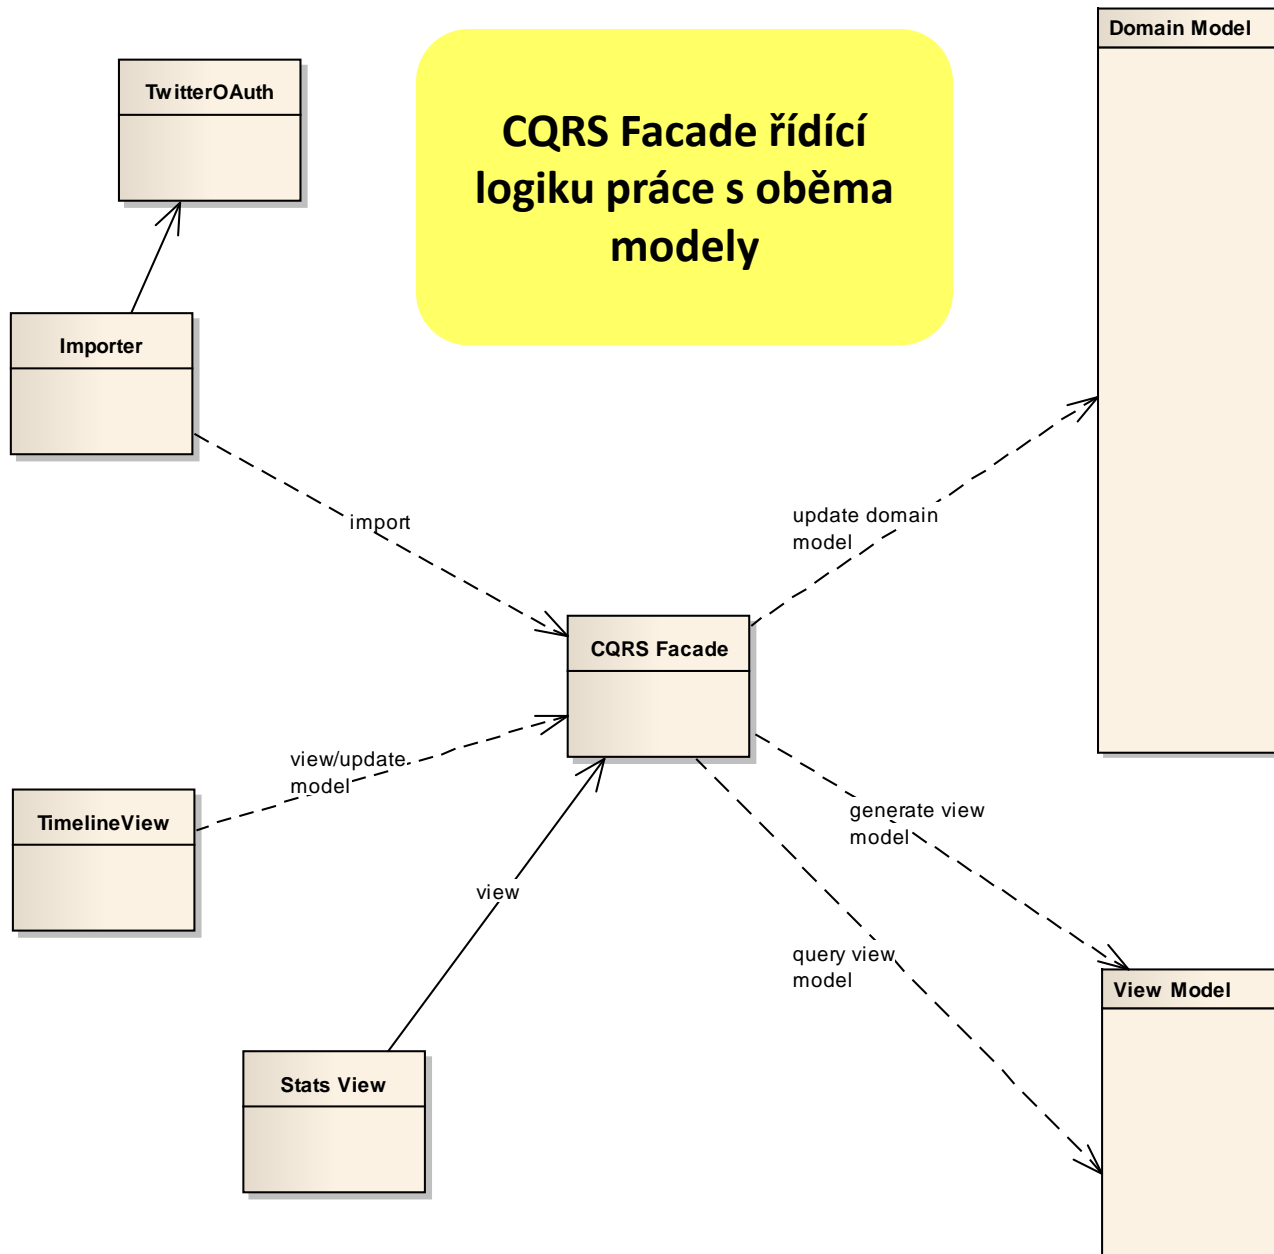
TwitterOAuth

CQRS Facade řídící logiku práce s oběma modely

Domain Model

Importer

import

update domain model

CQRS Facade

view/update model

TimelineView

view

generate view model

query view model

View Model

Stats View